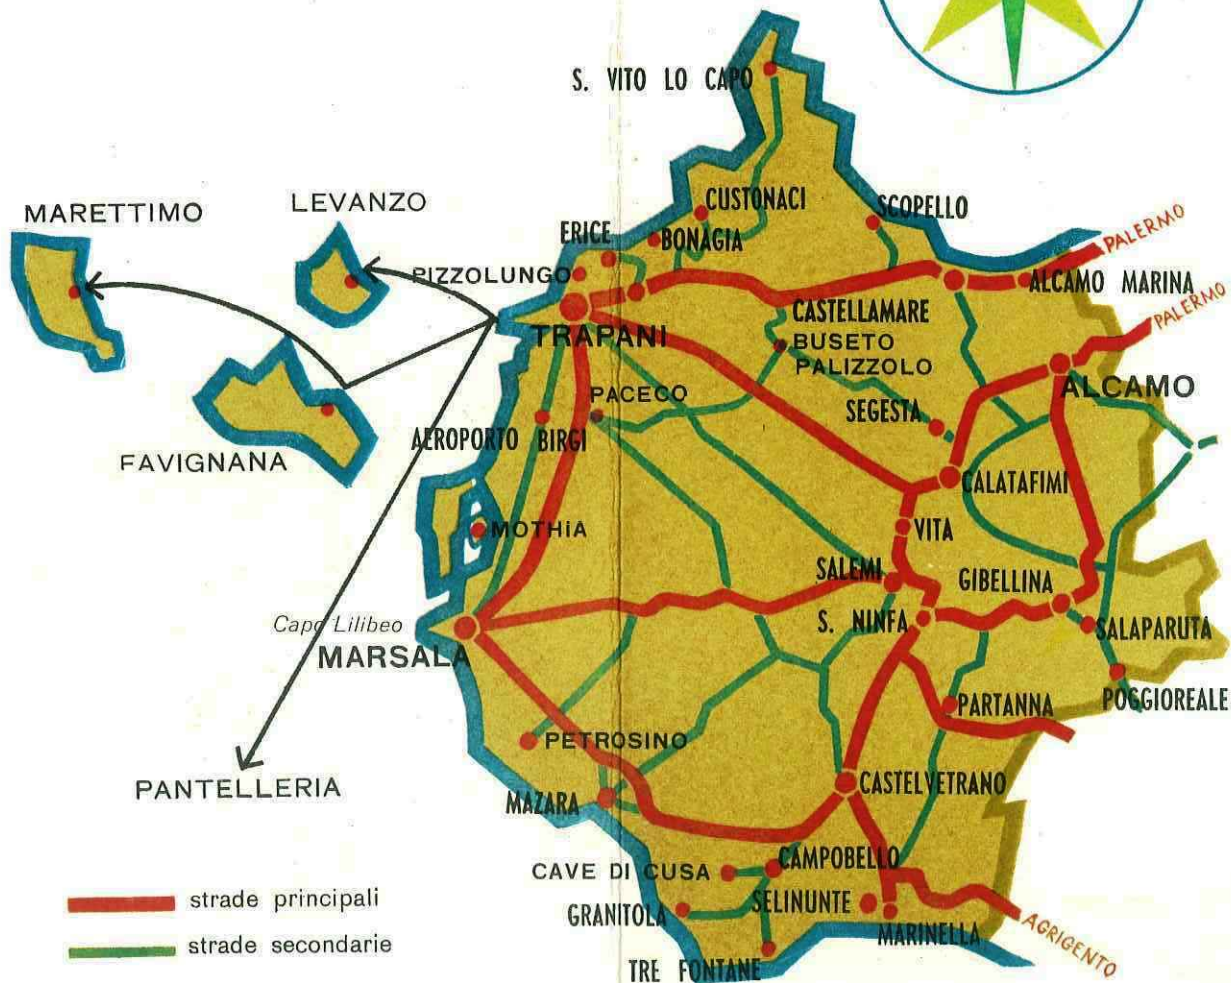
S. VITO LO CAPO

MARETTIMO

LEVANZO

CUSTONACI

SCOPELLO

ERICE

BONAGIA

PALERMO

PIZZOLUNGO

ALCAMO MARINA

PALERMO

TRAPANI

CASTELLAMARE

BUSETO PALIZZOLO

ALCAMO

PACECO

SEGESTA

AEROPORTO BIRGI

FAVIGNANA

CALATAFIMI

MOTHIA

VITA

SALEMI

GIBELLINA

Capo Lilibeo

S. NINFA

SALAPARUTA

MARSALA

PARTANNA

POGGIOREALE

PETROSINO

PANTELLERIA

CASTELVETRANO

MAZARA

CAVE DI CUSA

CAMPOBELLO

strade principali

GRANITOLA

SELINUNTE

strade secondarie

MARINELLA

AGRIGENTO

TRE FONTANE